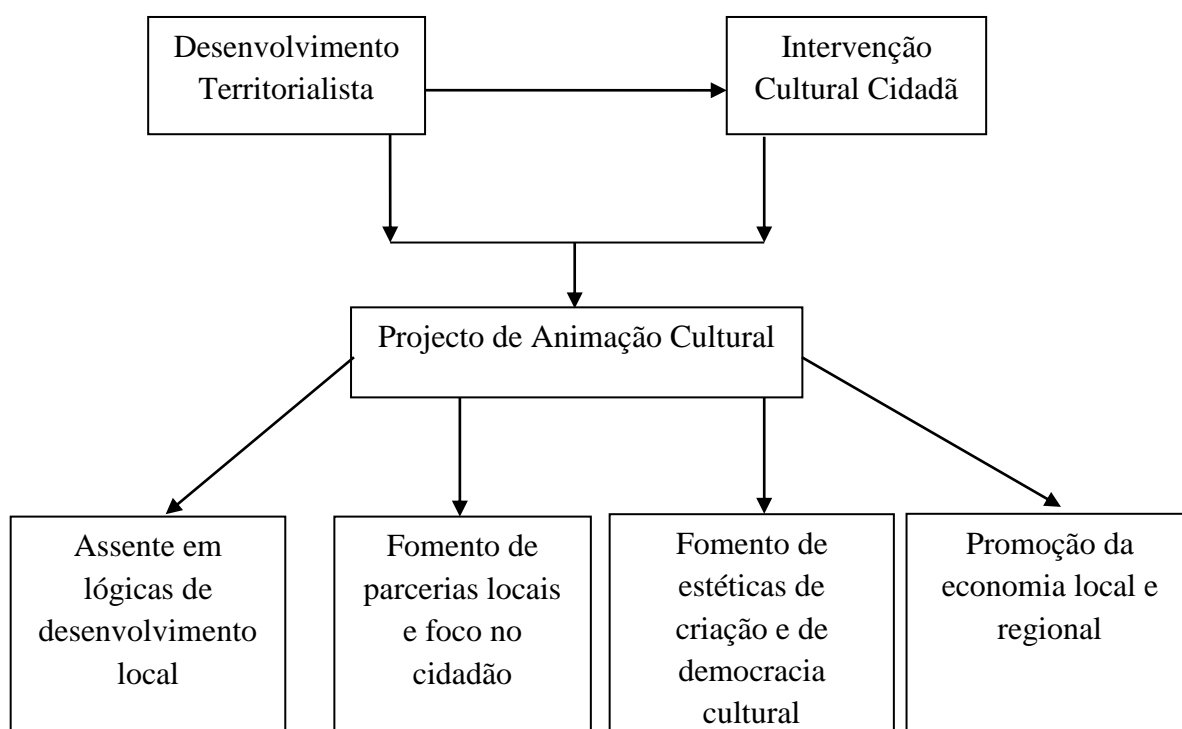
Desenvolvimento Territorialista

Intervenção Cultural Cidadã

Projecto de Animação Cultural

Assente em lógicas de desenvolvimento local

Fomento de parcerias locais e foco no cidadão

Fomento de estéticas de criação e de democracia cultural

Promoção da economia local e regional